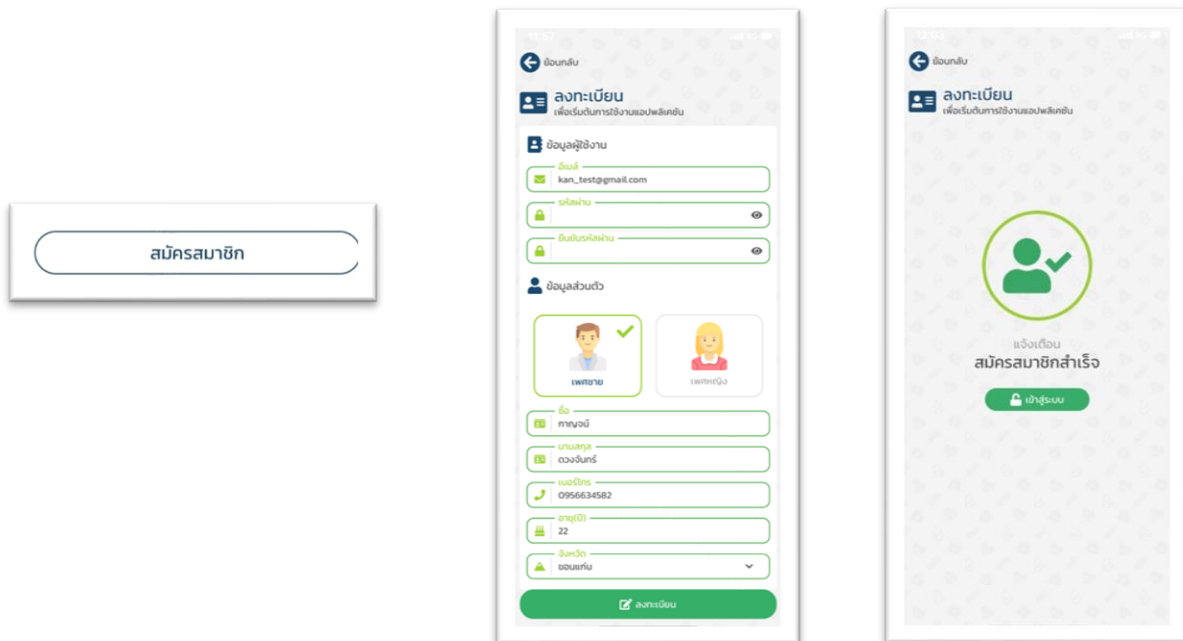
สมัครสมาชิก

ย้อนกลับ

ลงทะเบียน
เพื่อเริ่มต้นการใช้งานแอปพลิเคชัน

ข้อมูลผู้ใช้งาน

อีเมล์
kan_test@gmail.com

รหัสผ่าน

ยืนยันรหัสผ่าน

ข้อมูลส่วนตัว

เพศชาย

เพศหญิง

ชื่อ
กาญจน์

นามสกุล
ดวงจันทร์

เบอร์โทร
0956634582

อายุ(ปี)
22

จังหวัด
ขอนแก่น

ลงทะเบียน

ย้อนกลับ

ลงทะเบียน
เพื่อเริ่มต้นการใช้งานแอปพลิเคชัน

แจ้งเตือน
สมัครสมาชิกสำเร็จ

เข้าสู่ระบบ